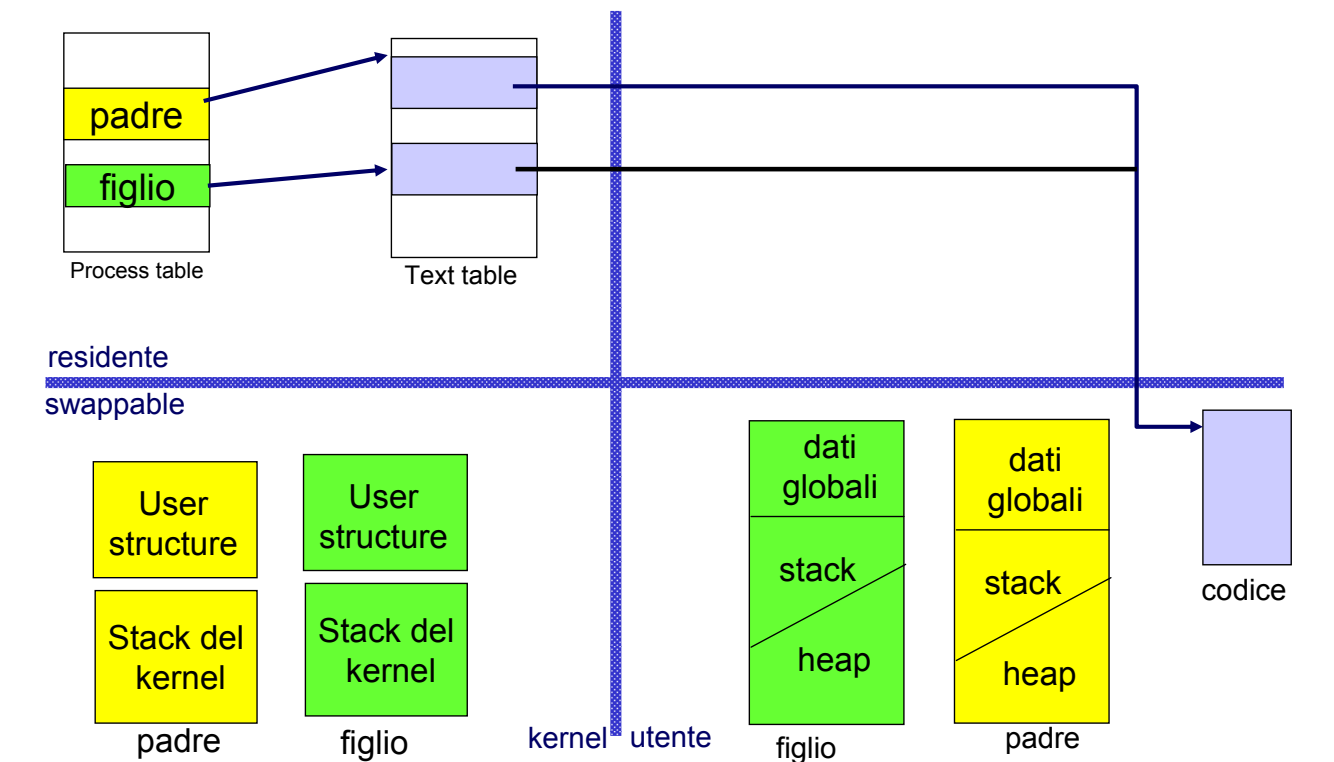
padre
figlio
Process table
Text table
residente
swappable
User structure
Stack del kernel
padre
User structure
Stack del kernel
figlio
kernel
utente
dati globali
stack
heap
figlio
dati globali
stack
heap
padre
codice